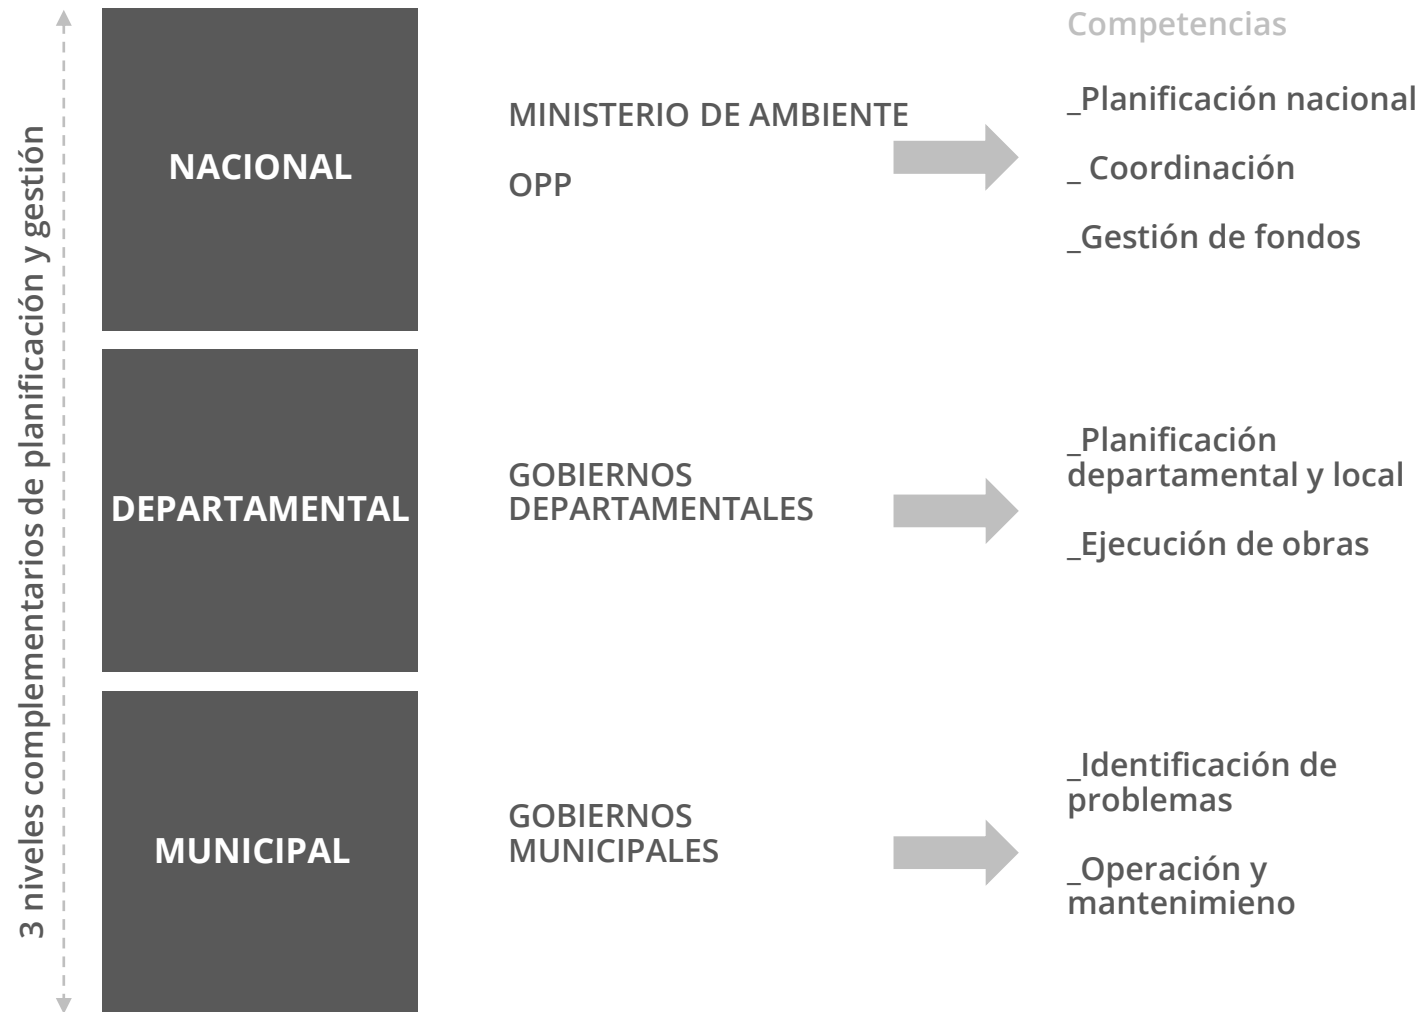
3 niveles complementarios de planificación y gestión

Competencias

NACIONAL

MINISTERIO DE AMBIENTE

OPP

_Planificación nacional

_ Coordinación

_Gestión de fondos

DEPARTAMENTAL

GOBIERNOS DEPARTAMENTALES

_Planificación departamental y local

_Ejecución de obras

MUNICIPAL

GOBIERNOS MUNICIPALES

_Identificación de problemas

_Operación y mantenimieno